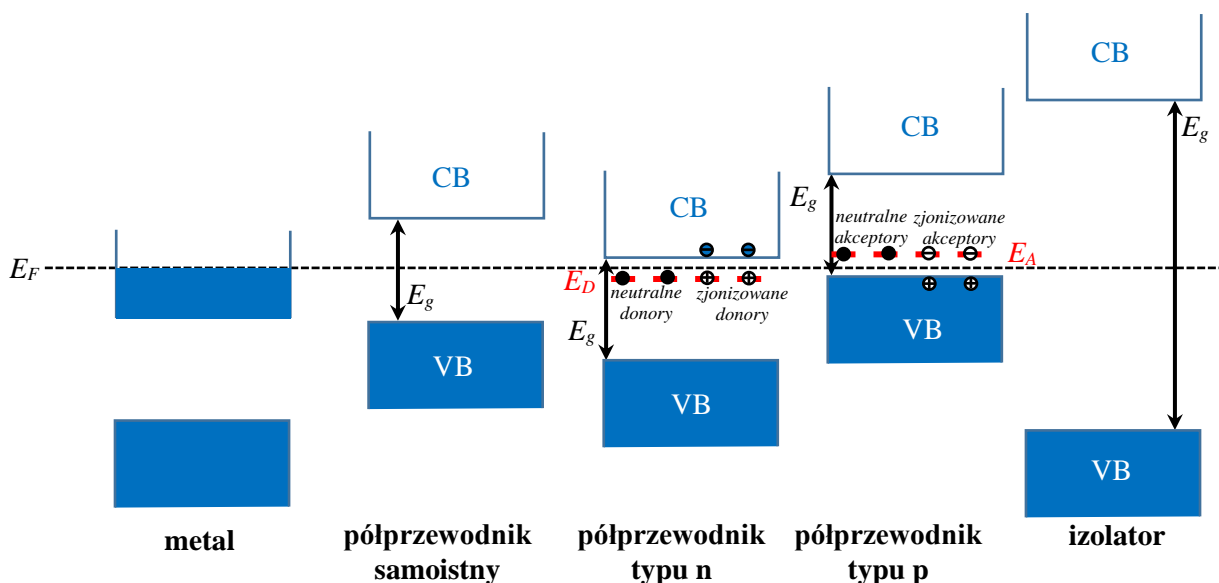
$E_F$

metal

CB

$E_g$

VB

półprzewodnik samoistny

CB

$E_D$

neutralne donory

zjonizowane donory

$E_g$

VB

półprzewodnik typu n

CB

$E_g$

neutralne akceptory

zjonizowane akceptory

$E_A$

VB

półprzewodnik typu p

CB

$E_g$

VB

izolator